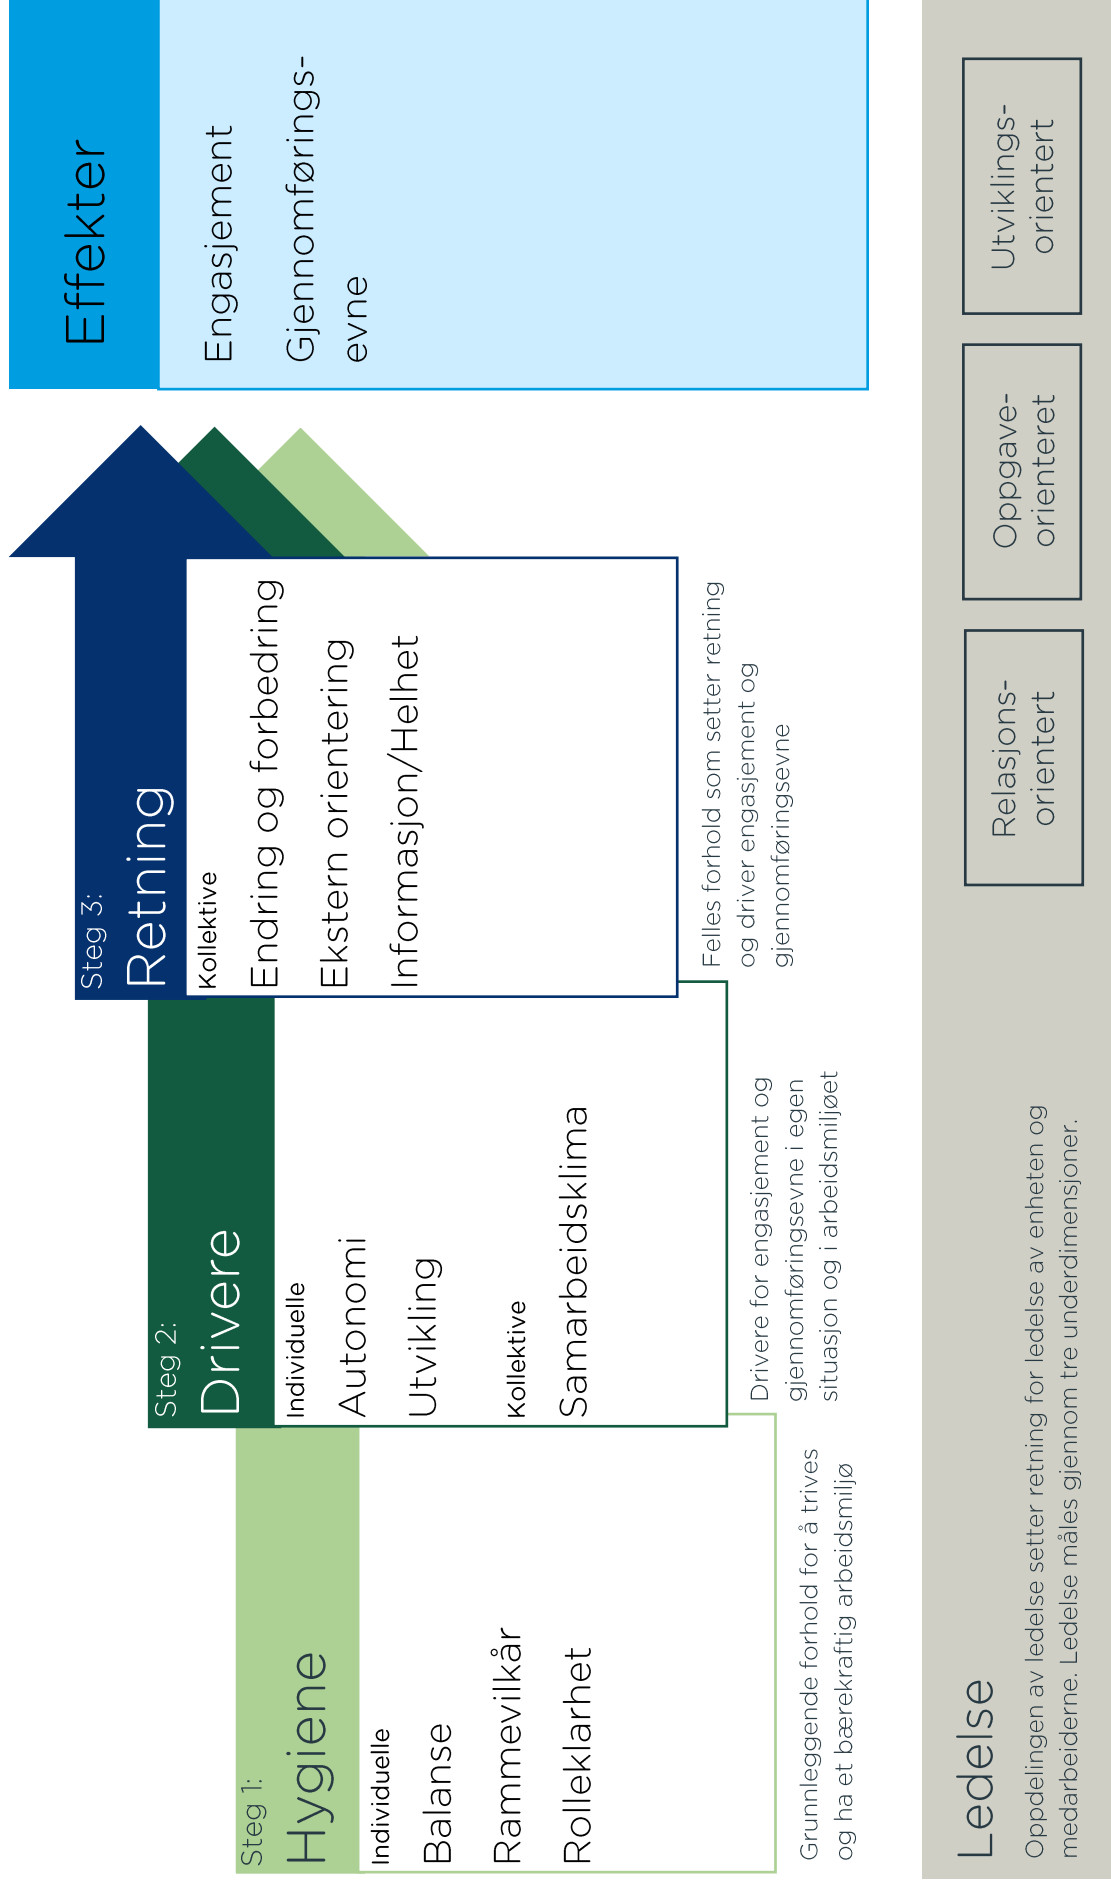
Effekter

Engasjement

Gjennomføringsevne

Steg 3:
Retning

Kollektive

Endring og forbedring

Ekstern orientering

Informasjon/Helhet

Felles forhold som setter retning og driver engasjement og gjennomføringsevne

Steg 2:
Drivere

Individuelle

Autonomi

Utvikling

Kollektive

Samarbeidsklima

Drivere for engasjement og gjennomføringsevne i egen situasjon og i arbeidsmiljøet

Steg 1:
Hygiene

Individuelle

Balanse

Rammevilkår

Rolleklarhet

Grunnleggende forhold for å trives og ha et bærekraftig arbeidsmiljø

Ledelse

Oppdelingen av ledelse setter retning for ledelse av enheten og medarbeiderne. Ledelse måles gjennom tre underdimensjoner.

Relasjons-orientert

Oppgave-orienteret

Utviklings-orientert